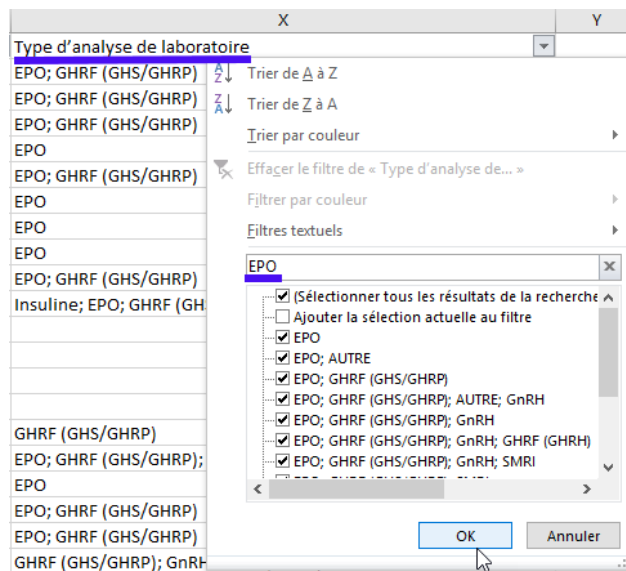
X | Y

Type d'analyse de laboratoire
EPO; GHRF (GHS/GHRP)
EPO; GHRF (GHS/GHRP)
EPO; GHRF (GHS/GHRP)
EPO
EPO; GHRF (GHS/GHRP)
EPO
EPO
EPO
EPO; GHRF (GHS/GHRP)
Insuline; EPO; GHRF (GH

GHRF (GHS/GHRP)
EPO; GHRF (GHS/GHRP);
EPO
EPO; GHRF (GHS/GHRP)
EPO; GHRF (GHS/GHRP)
GHRF (GHS/GHRP); GnRH

Trier de A à Z
Trier de Z à A
Trier par couleur
Effacer le filtre de « Type d'analyse de... »
Filtrer par couleur
Filtres textuels
EPO
(Sélectionner tous les résultats de la recherche
Ajouter la sélection actuelle au filtre
EPO
EPO; AUTRE
EPO; GHRF (GHS/GHRP)
EPO; GHRF (GHS/GHRP); AUTRE; GnRH
EPO; GHRF (GHS/GHRP); GnRH
EPO; GHRF (GHS/GHRP); GnRH; GHRF (GHRH)
EPO; GHRF (GHS/GHRP); GnRH; SMRI
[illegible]
OK
Annuler